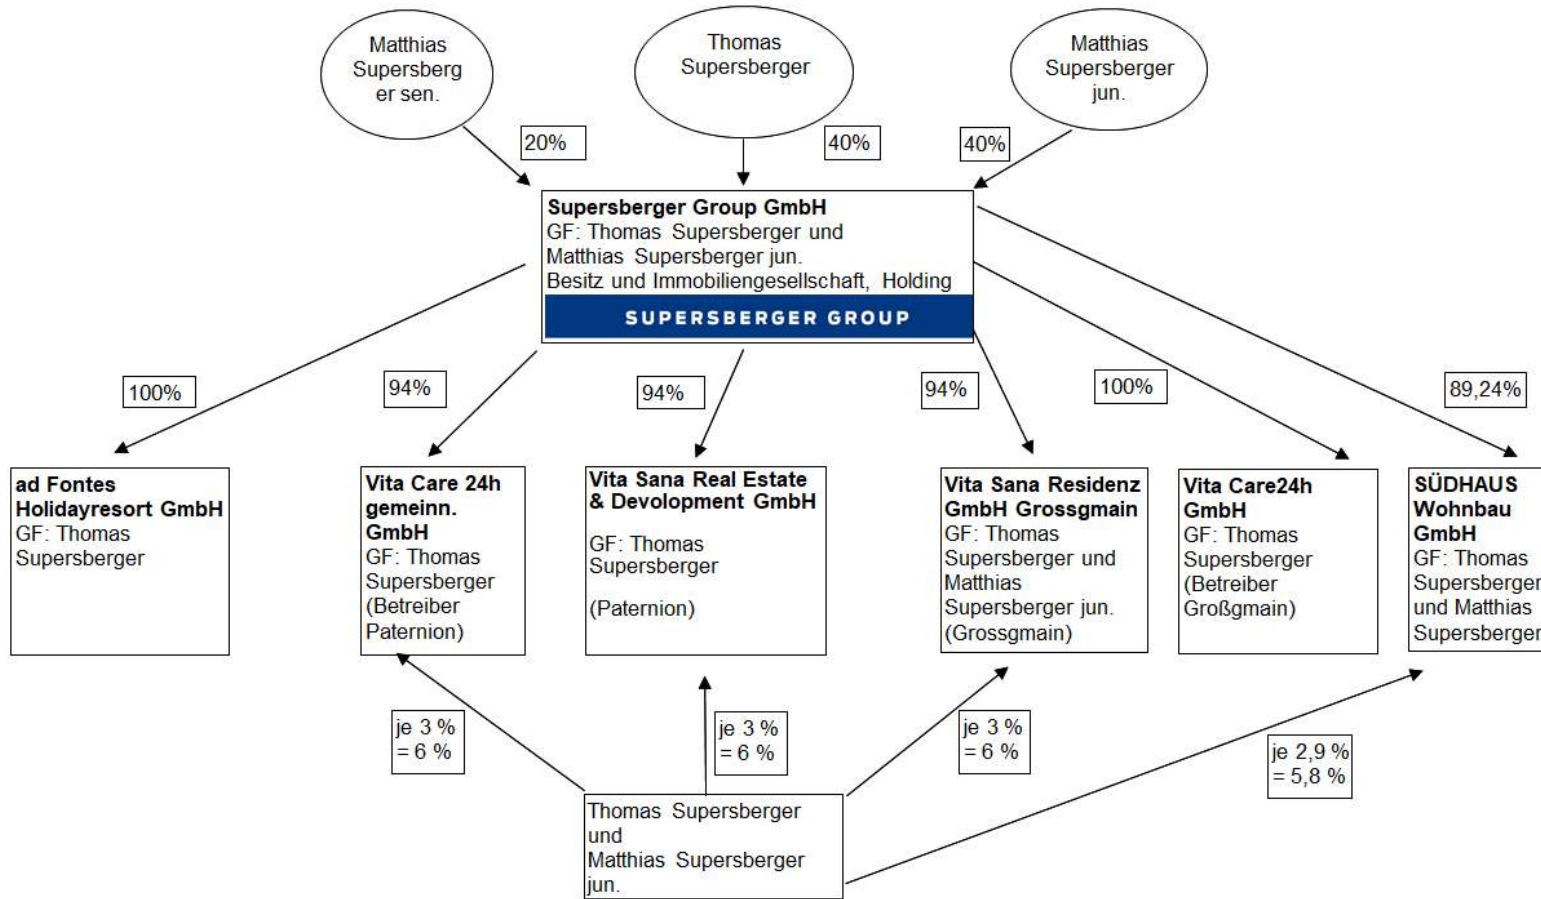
Matthias Supersberger sen.

Thomas Supersberger

Matthias Supersberger jun.

20%

40%

40%

**Supersberger Group GmbH**
GF: Thomas Supersberger und Matthias Supersberger jun.
Besitz und Immobiliengesellschaft, Holding
SUPERSBERGER GROUP

100%

94%

94%

94%

100%

89,24%

**ad Fontes Holidayresort GmbH**
GF: Thomas Supersberger

**Vita Care 24h gemeinn. GmbH**
GF: Thomas Supersberger (Betreiber Paternion)

**Vita Sana Real Estate & Devolopment GmbH**
GF: Thomas Supersberger
(Paternion)

**Vita Sana Residenz GmbH Grossgmain**
GF: Thomas Supersberger und Matthias Supersberger jun. (Grossgmain)

**Vita Care24h GmbH**
GF: Thomas Supersberger (Betreiber Großgmain)

**SÜDHAUS Wohnbau GmbH**
GF: Thomas Supersberger und Matthias Supersberger

je 3 % = 6 %

je 3 % = 6 %

je 3 % = 6 %

je 2,9 % = 5,8 %

Thomas Supersberger und Matthias Supersberger jun.